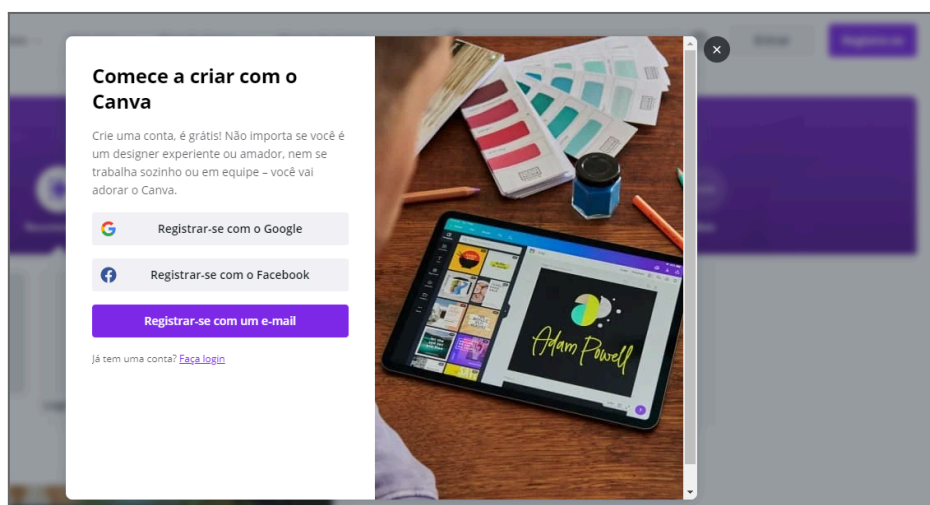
Comece a criar com o Canva

Crie uma conta, é grátis! Não importa se você é um designer experiente ou amador, nem se trabalha sozinho ou em equipe – você vai adorar o Canva.

Registrar-se com o Google

Registrar-se com o Facebook

Registrar-se com um e-mail

Já tem uma conta? Faça login

Adam Powell